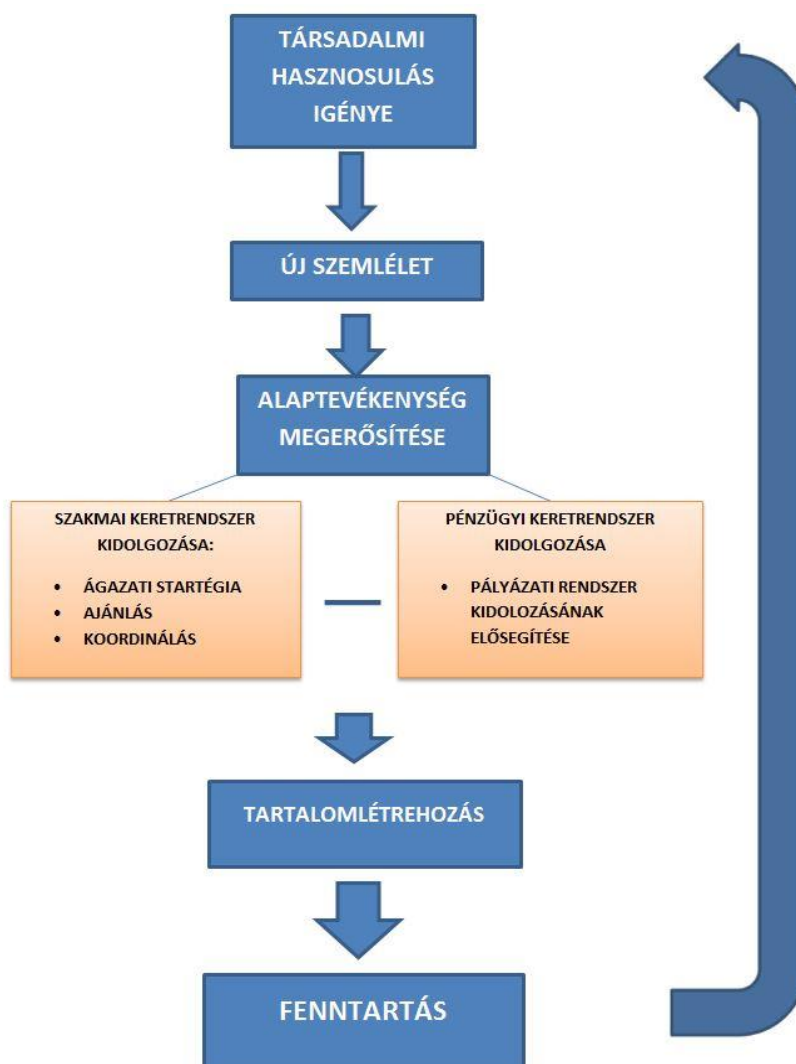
TÁRSADALMI HASZNOSULÁS IGÉNYE

ÚJ SZEMLÉLET

ALAPTEVÉKENYSÉG MEGERŐSÍTÉSE

SZAKMAI KERETRENDSZER KIDOLGOZÁSA:

- ÁGAZATI STARTÉGIA
- AJÁNLÁS
- KOORDINÁLÁS

PÉNZÜGYI KERETRENDSZER KIDOLGOZÁSA

- PÁLYÁZATI RENDSZER KIDOLOZÁSÁNAK ELŐSEGÍTÉSE

TARTALOMLÉTREHOZÁS

FENNTARTÁS